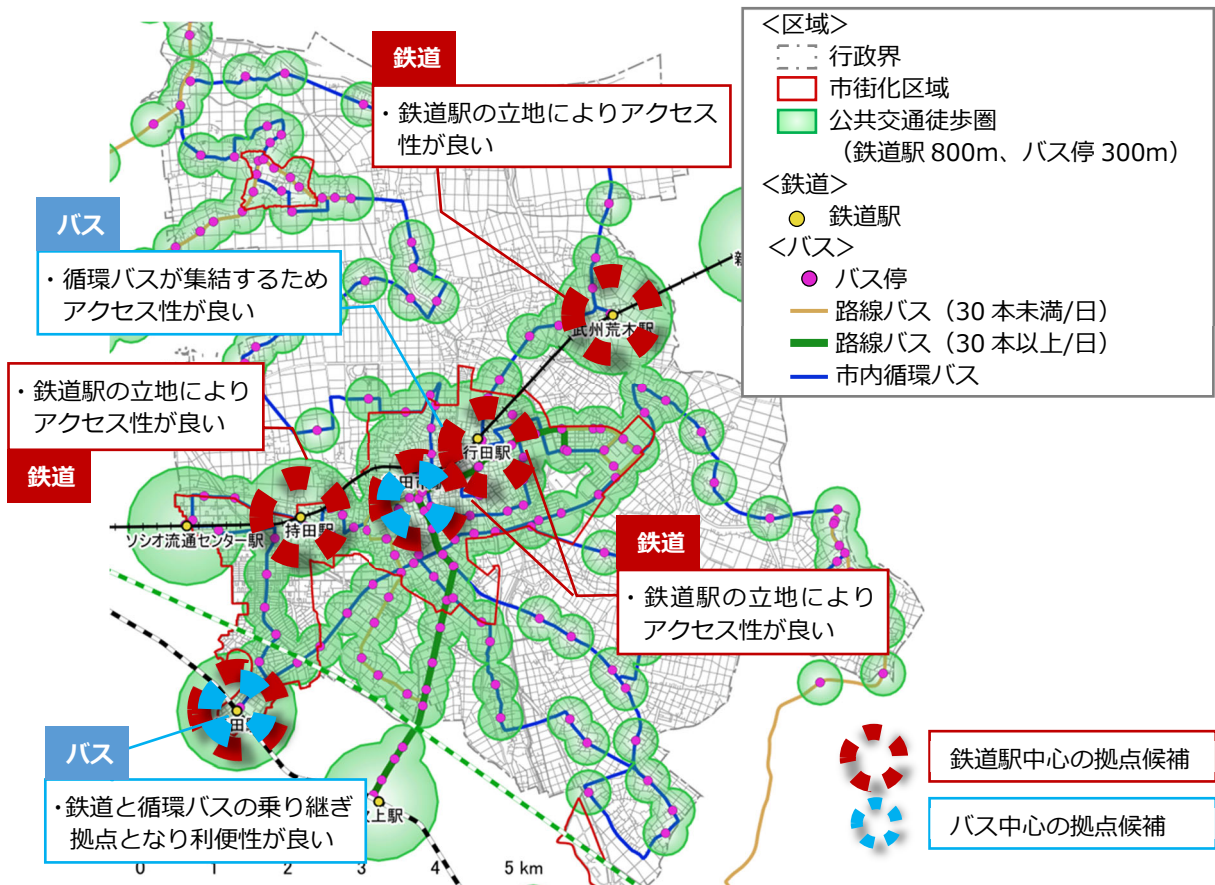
鉄道

・鉄道駅の立地によりアクセス性が良い

<区域>
行政界
市街化区域
公共交通徒歩圏
（鉄道駅 800m、バス停 300m）
<鉄道>
鉄道駅
<バス>
バス停
路線バス（30 本未満/日）
路線バス（30 本以上/日）
市内循環バス

バス

・循環バスが集結するためアクセス性が良い

・鉄道駅の立地によりアクセス性が良い

鉄道

武州荒木駅

行田駅

行田市

持田駅

ソシオ流通センター駅

鉄道

・鉄道駅の立地によりアクセス性が良い

田駅

バス

・鉄道と循環バスの乗り継ぎ拠点となり利便性が良い

上駅

鉄道駅中心の拠点候補

バス中心の拠点候補

0 1 2 3 4 5 km